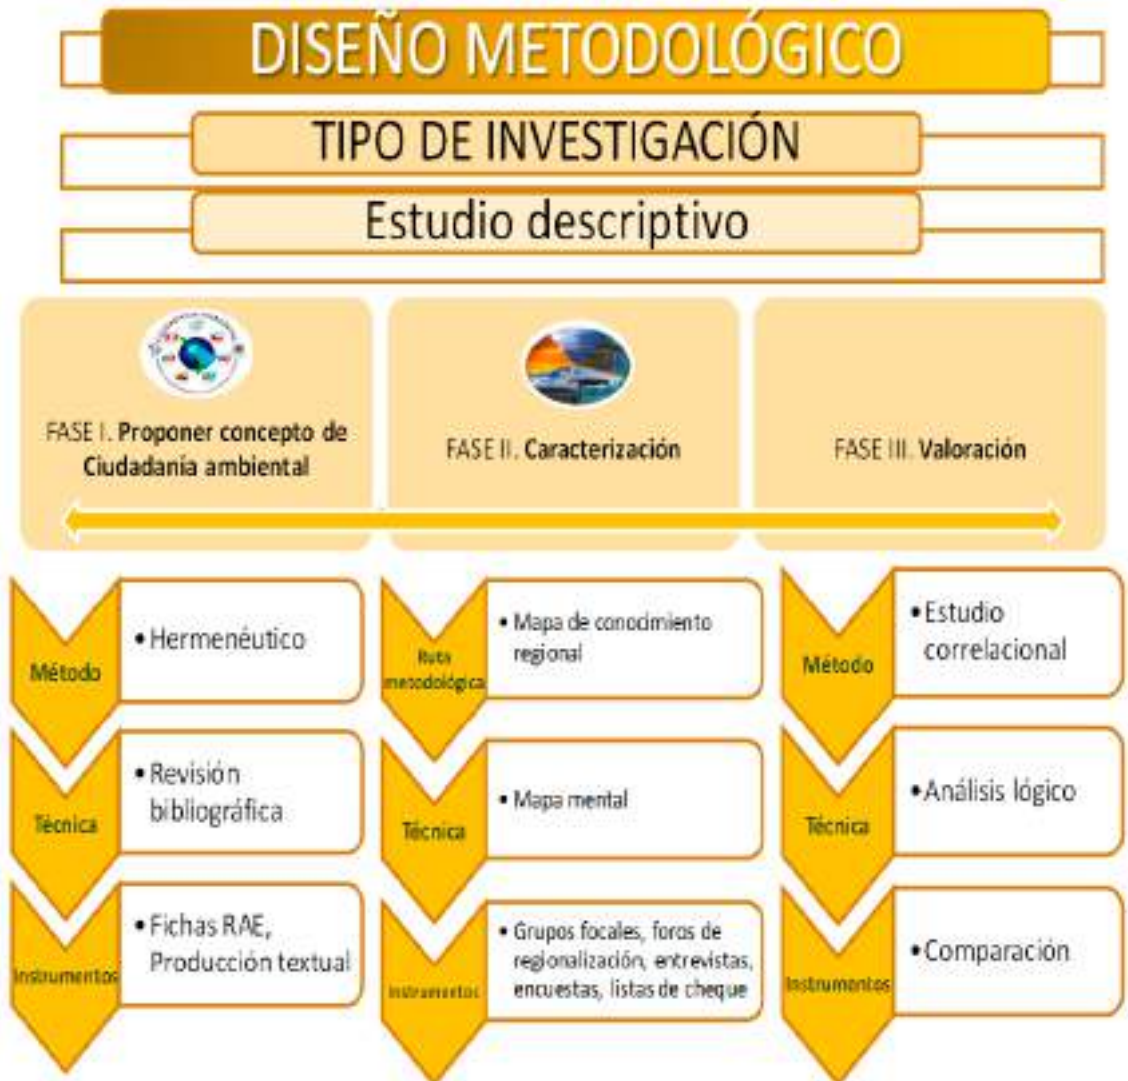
DISEÑO METODOLÓGICO

TIPO DE INVESTIGACIÓN

Estudio descriptivo

FASE I. Proponer concepto de Ciudadanía ambiental

FASE II. Caracterización

FASE III. Valoración

Método
• Hermenéutico

Técnica
• Revisión bibliográfica

Instrumentos
• Fichas RAE, Producción textual

Ruta metodológica
• Mapa de conocimiento regional

Técnica
• Mapa mental

Instrumentos
• Grupos focales, foros de regionalización, entrevistas, encuestas, listas de cheque

Método
• Estudio correlacional

Técnica
• Análisis lógico

Instrumentos
• Comparación